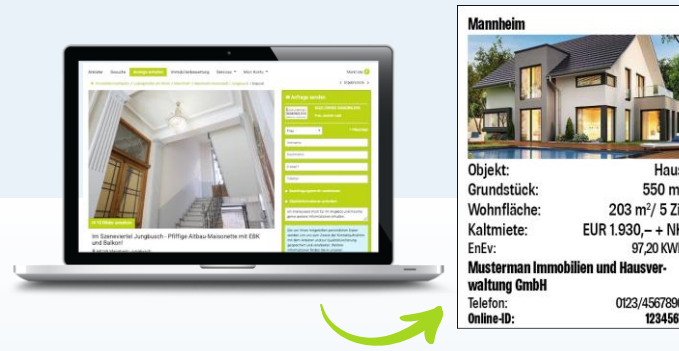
Im Szeneviertel Jungbusch - Pfiffige Altbau-Maisonette mit EBK und Balkon!

Anfrage senden

Mannheim

Objekt: Haus
Grundstück: 550 m
Wohnfläche: 203 m²/ 5 Zi
Kaltmiete: EUR 1.930,– + NK
EnEv: 97,20 KWh

Musterman Immobilien und Hausverwaltung GmbH

Telefon: 0123/4567890
Online-ID: 123456